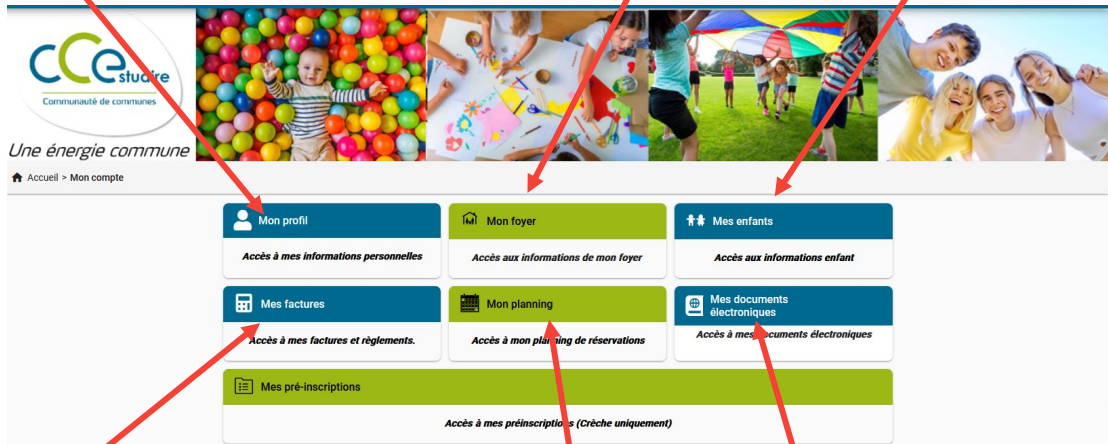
CCEstuaire
Communauté de communes
Une énergie commune

Accueil > Mon compte

Mon profil
Accès à mes informations personnelles

Mon foyer
Accès aux informations de mon foyer

Mes enfants
Accès aux informations enfant

Mes factures
Accès à mes factures et règlements.

Mon planning
Accès à mon planning de réservations

Mes documents électroniques
Accès à mes documents électroniques

Mes pré-inscriptions
Accès à mes préinscriptions (Crèche uniquement)